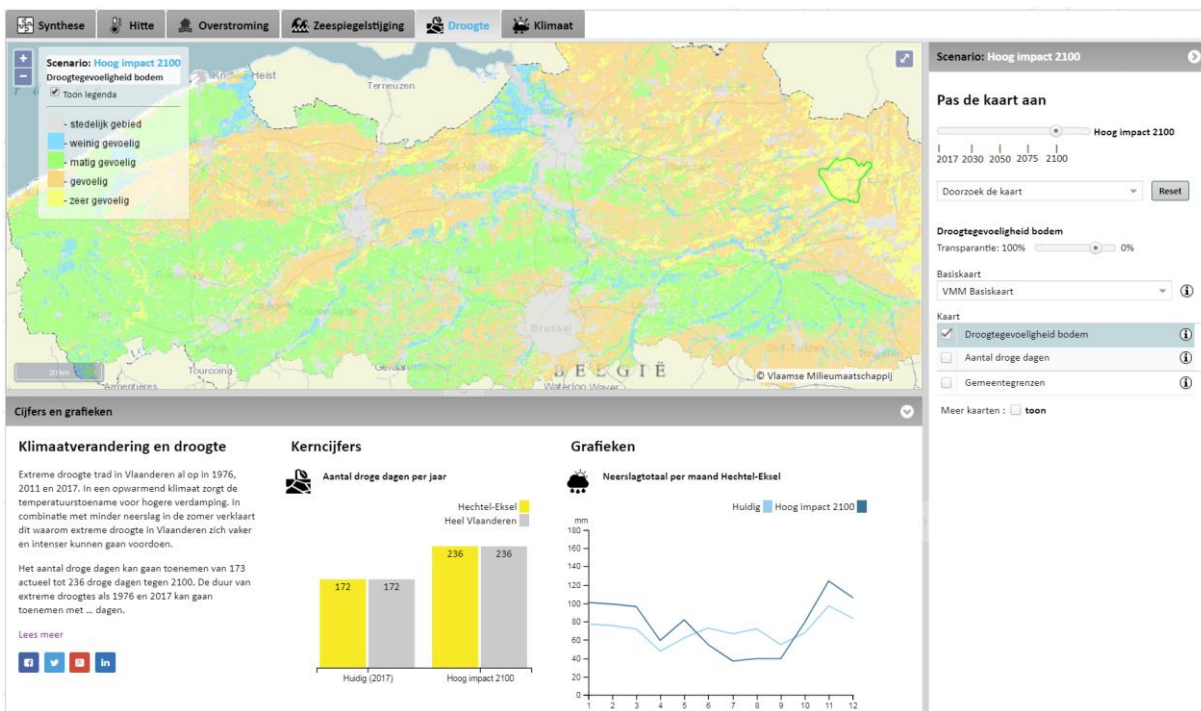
Synthese | Hitte | Overstroming | Zeespiegelstijging | Droogte | Klimaat

Scenario: Hoog impact 2100
Droogtegevoeligheid bodem
Toon legenda
- stedelijk gebied
- weinig gevoelig
- matig gevoelig
- gevoelig
- zeer gevoelig

Knokke-Heist
Terneuzen
Brussel
BELGIË
Tourcoing
Armentieres
Waterloo Wavre
20 km
© Vlaamse Milieumaatschappij

Scenario: Hoog impact 2100

Pas de kaart aan

Hoog impact 2100
2017 2030 2050 2075 2100

Doorzoek de kaart
Reset

Droogtegevoeligheid bodem
Transparantie: 100% 0%

Basiskaart
VMM Basiskaart

Kaart
Droogtegevoeligheid bodem
Aantal droge dagen
Gemeentegrenzen

Meer kaarten : toon

Cijfers en grafieken

Klimaatverandering en droogte

Extreme droogte trad in Vlaanderen al op in 1976, 2011 en 2017. In een opwarmend klimaat zorgt de temperatuurstoename voor hogere verdamping. In combinatie met minder neerslag in de zomer verklaart dit waarom extreme droogte in Vlaanderen zich vaker en intenser kunnen gaan voordoen.

Het aantal droge dagen kan gaan toenemen van 173 actueel tot 236 droge dagen tegen 2100. De duur van extreme droogtes als 1976 en 2017 kan gaan toenemen met ... dagen.

Lees meer

Kerncijfers

Aantal droge dagen per jaar

Hechtel-Eksel
Heel Vlaanderen

172 172 236 236
Huidig (2017) Hoog impact 2100

Grafieken

Neerslagtotaal per maand Hechtel-Eksel

Huidig Hoog impact 2100

mm
180
160
140
120
100
80
60
40
20
0
1 2 3 4 5 6 7 8 9 10 11 12